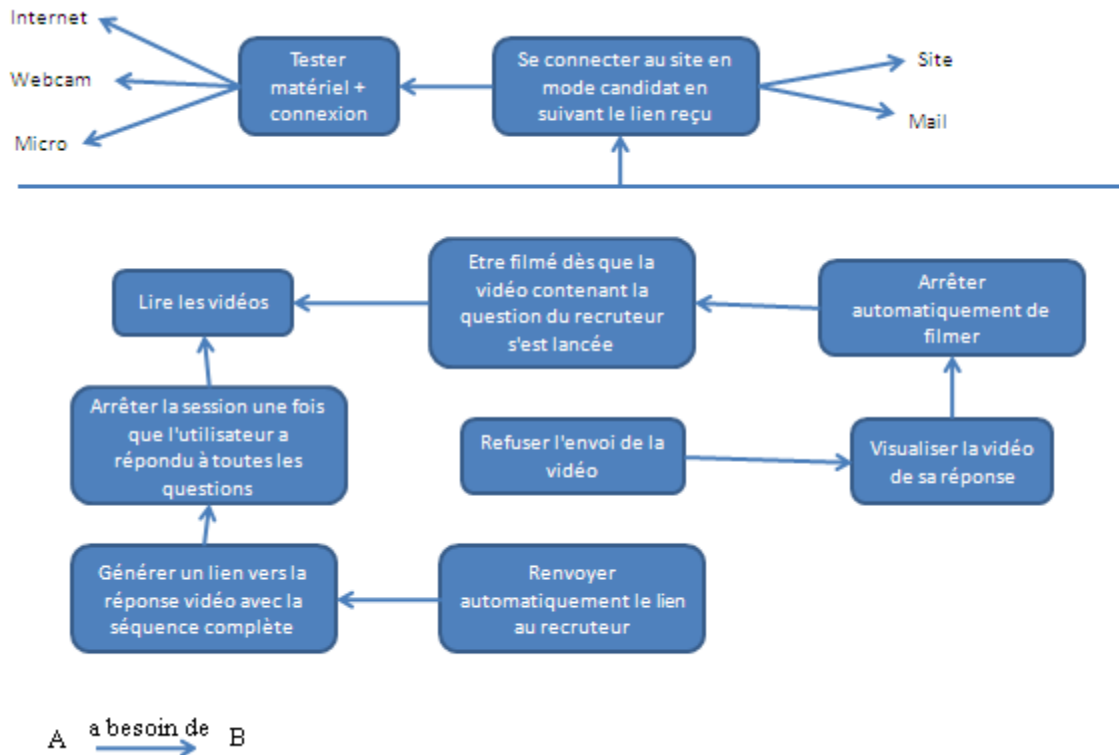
Internet

Webcam

Micro

Tester matériel + connexion

Se connecter au site en mode candidat en suivant le lien reçu

Site

Mail

Etre filmé dès que la vidéo contenant la question du recruteur s'est lancée

Arrêter automatiquement de filmer

Lire les vidéos

Arrêter la session une fois que l'utilisateur a répondu à toutes les questions

Refuser l'envoi de la vidéo

Visualiser la vidéo de sa réponse

Générer un lien vers la réponse vidéo avec la séquence complète

Renvoyer automatiquement le lien au recruteur

A a besoin de B